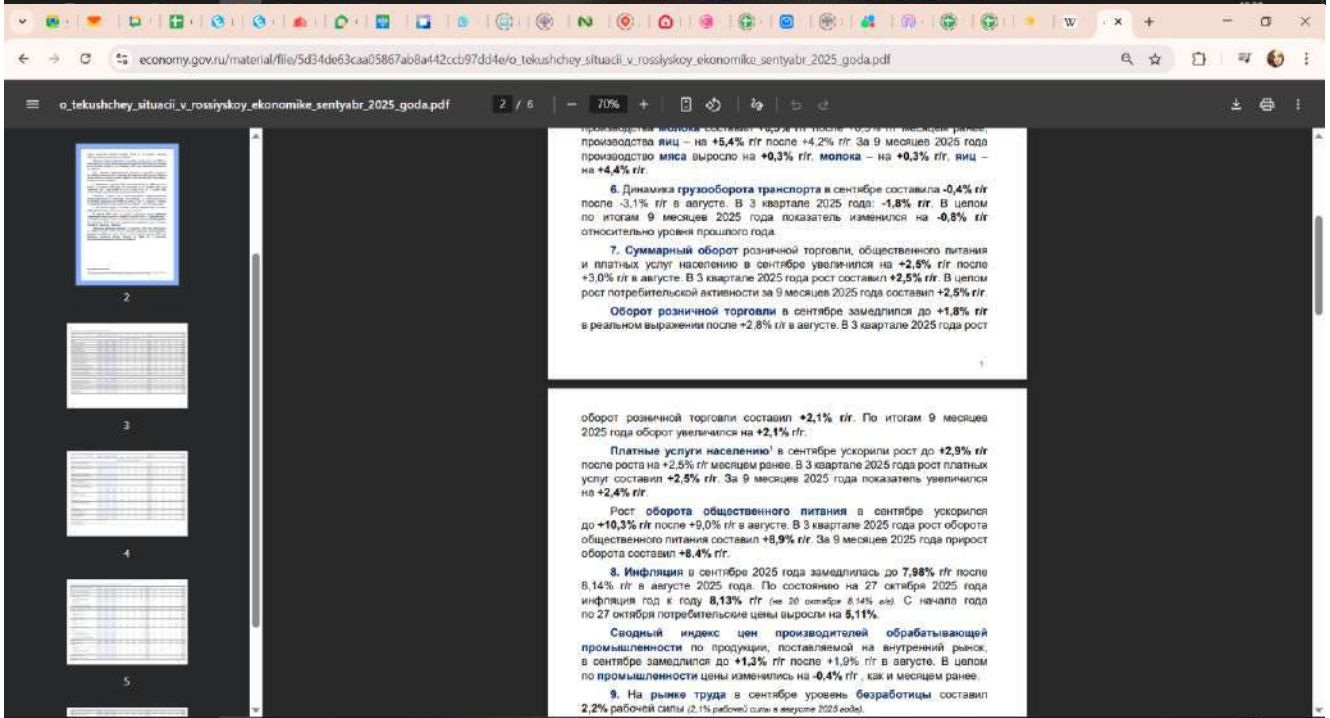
economy.gov.ru/material/file/5d34de63caa05867ab8a442ccb97dd4e/o_tekushchey_situacii_v_rossiyskoy_ekonomike_sentyabr_2025_goda.pdf

o_tekushchey_situacii_v_rossiyskoy_ekonomike_sentyabr_2025_goda.pdf 2 / 6 70%

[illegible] производства яиц – на +5,4% г/г после +4,2% г/г. За 9 месяцев 2025 года производство мяса выросло на +0,3% г/г, молока – на +0,3% г/г, яиц – на +4,4% г/г.

6. Динамика грузооборота транспорта в сентябре составила -0,4% г/г после -3,1% г/г в августе. В 3 квартале 2025 года: -1,8% г/г. В целом по итогам 9 месяцев 2025 года показатель изменился на -0,8% г/г относительно уровня прошлого года.

7. Суммарный оборот розничной торговли, общественного питания и платных услуг населению в сентябре увеличился на +2,5% г/г после +3,0% г/г в августе. В 3 квартале 2025 года рост составил +2,5% г/г. В целом рост потребительской активности за 9 месяцев 2025 года составил +2,5% г/г.

Оборот розничной торговли в сентябре замедлился до +1,8% г/г в реальном выражении после +2,8% г/г в августе. В 3 квартале 2025 года рост

1

оборот розничной торговли составил +2,1% г/г. По итогам 9 месяцев 2025 года оборот увеличился на +2,1% г/г.

Платные услуги населению¹ в сентябре ускорили рост до +2,9% г/г после роста на +2,5% г/г месяцем ранее. В 3 квартале 2025 года рост платных услуг составил +2,5% г/г. За 9 месяцев 2025 года показатель увеличился на +2,4% г/г.

Рост оборота общественного питания в сентябре ускорился до +10,3% г/г после +9,0% г/г в августе. В 3 квартале 2025 года рост оборота общественного питания составил +8,9% г/г. За 9 месяцев 2025 года прирост оборота составил +8,4% г/г.

8. Инфляция в сентябре 2025 года замедлилась до 7,98% г/г после 8,14% г/г в августе 2025 года. По состоянию на 27 октября 2025 года инфляция год к году 8,13% г/г (на 20 октября 8,14% г/г). С начала года по 27 октября потребительские цены выросли на 5,11%.

Сводный индекс цен производителей обрабатывающей промышленности по продукции, поставляемой на внутренний рынок, в сентябре замедлился до +1,3% г/г после +1,9% г/г в августе. В целом по промышленности цены изменились на -0,4% г/г, как и месяцем ранее.

9. На рынке труда в сентябре уровень безработицы составил 2,2% рабочей силы (2,1% рабочей силы в августе 2025 года).

2
3
4
5